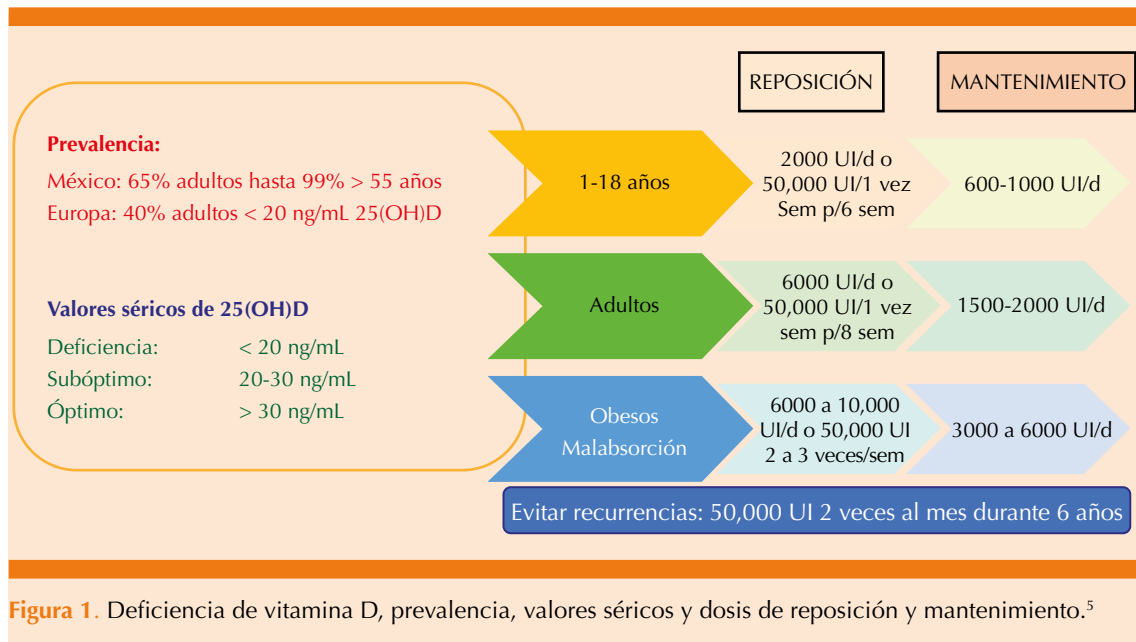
REPOSICIÓN

MANTENIMIENTO

**Prevalencia:**
México: 65% adultos hasta 99% > 55 años
Europa: 40% adultos < 20 ng/mL 25(OH)D

**Valores séricos de 25(OH)D**

| | |
|---|---|
| Deficiencia: | < 20 ng/mL |
| Subóptimo: | 20-30 ng/mL |
| Óptimo: | > 30 ng/mL |

1-18 años

2000 UI/d o 50,000 UI/1 vez Sem p/6 sem

600-1000 UI/d

Adultos

6000 UI/d o 50,000 UI/1 vez sem p/8 sem

1500-2000 UI/d

Obesos Malabsorción

6000 a 10,000 UI/d o 50,000 UI 2 a 3 veces/sem

3000 a 6000 UI/d

Evitar recurrencias: 50,000 UI 2 veces al mes durante 6 años

Figura 1. Deficiencia de vitamina D, prevalencia, valores séricos y dosis de reposición y mantenimiento.$^5$